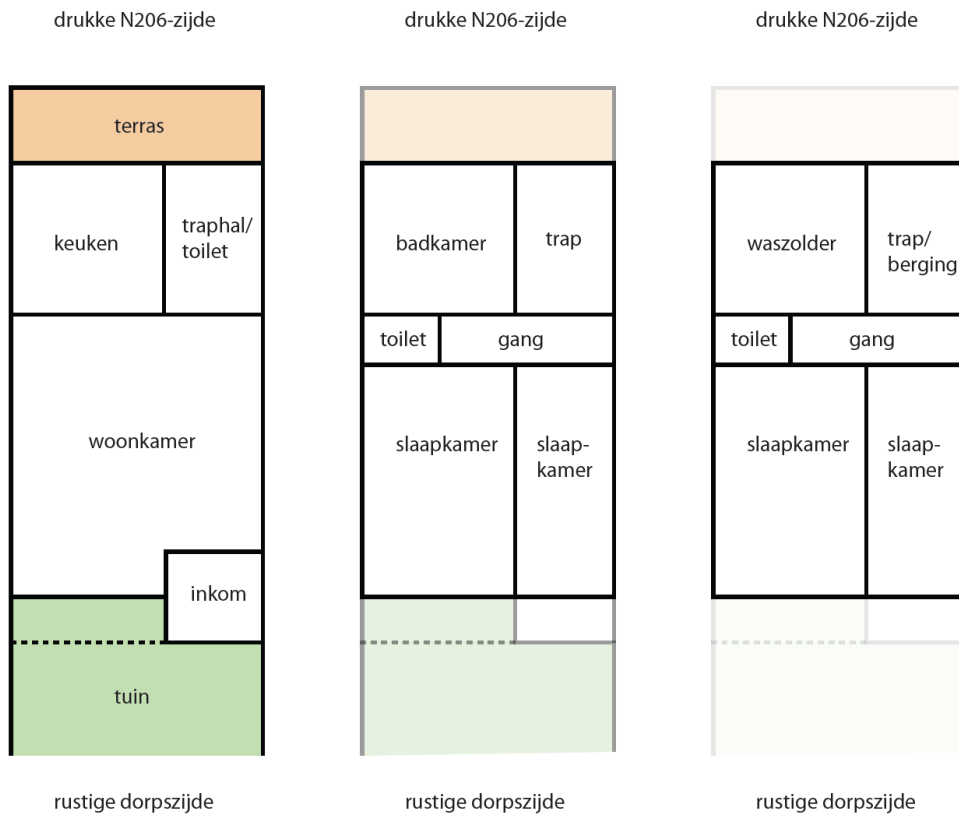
drukke N206-zijde

terras

keuken

traphal/ toilet

woonkamer

inkom

tuin

rustige dorpszijde

drukke N206-zijde

badkamer

trap

toilet

gang

slaapkamer

slaap-kamer

rustige dorpszijde

drukke N206-zijde

waszolder

trap/ berging

toilet

gang

slaapkamer

slaap-kamer

rustige dorpszijde